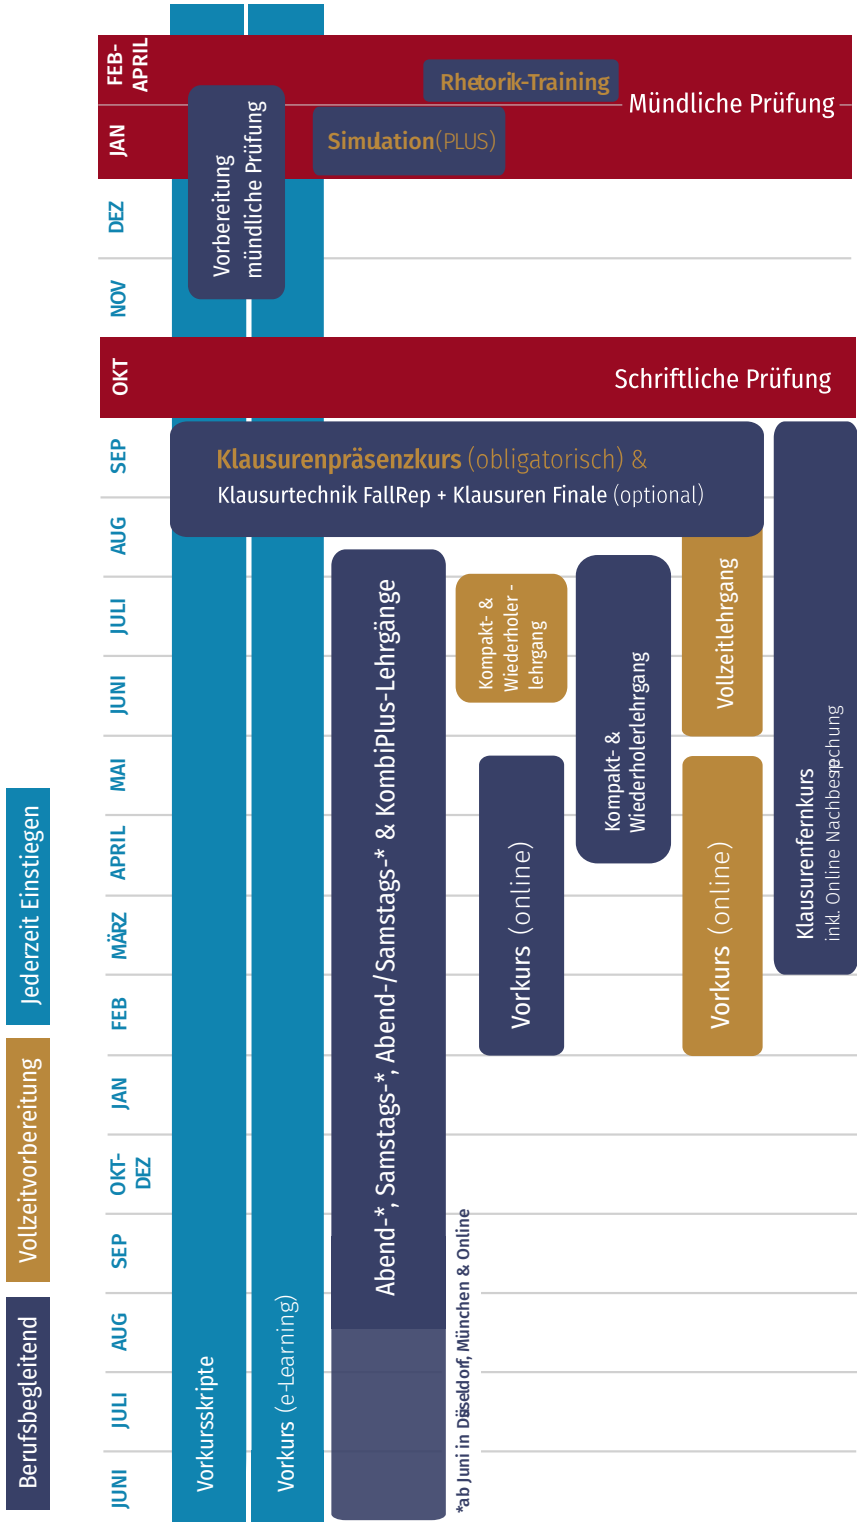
FEB-APRIL
JAN
DEZ
NOV
OKT
SEP
AUG
JULI
JUNI
MAI
APRIL
MÄRZ
FEB
JAN
OKT-DEZ
SEP
AUG
JULI
JUNI

Rhetorik-Training
Mündliche Prüfung
Simulation(PLUS)
Vorbereitung mündliche Prüfung

Schriftliche Prüfung

Klausurenpräsenzkurs (obligatorisch) &
Klausurtechnik FallRep + Klausuren Finale (optional)

Abend-*, Samstags-*, Abend-/Samstags-* & KombiPlus-Lehrgänge

Kompakt- & Wiederholer-lehrgang

Kompakt- & Wiederholerlehrgang

Vollzeitlehrgang

Vorkurs (online)

Vorkurs (online)

Klausurenfernkurs inkl. Online Nachbesprechung

Vorkursskripte

Vorkurs (e-Learning)

*ab Juni in Düsseldorf, München & Online

Jederzeit Einstiegen
Vollzeitvorbereitung
Berufsbegleitend